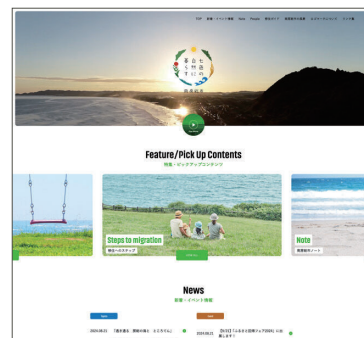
TOP 新着・イベント情報 Note Steps 移住ガイド 移住者の声 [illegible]

豊かな自然と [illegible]

Feature/Pick Up Contents
特集・ピックアップコンテンツ

Steps to migration
移住へのステップ

Note
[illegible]

News
新着・イベント情報

2023.08.21 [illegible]

2023.08.12 【6/3】「ふるさと回帰フェア2023」に出展します！